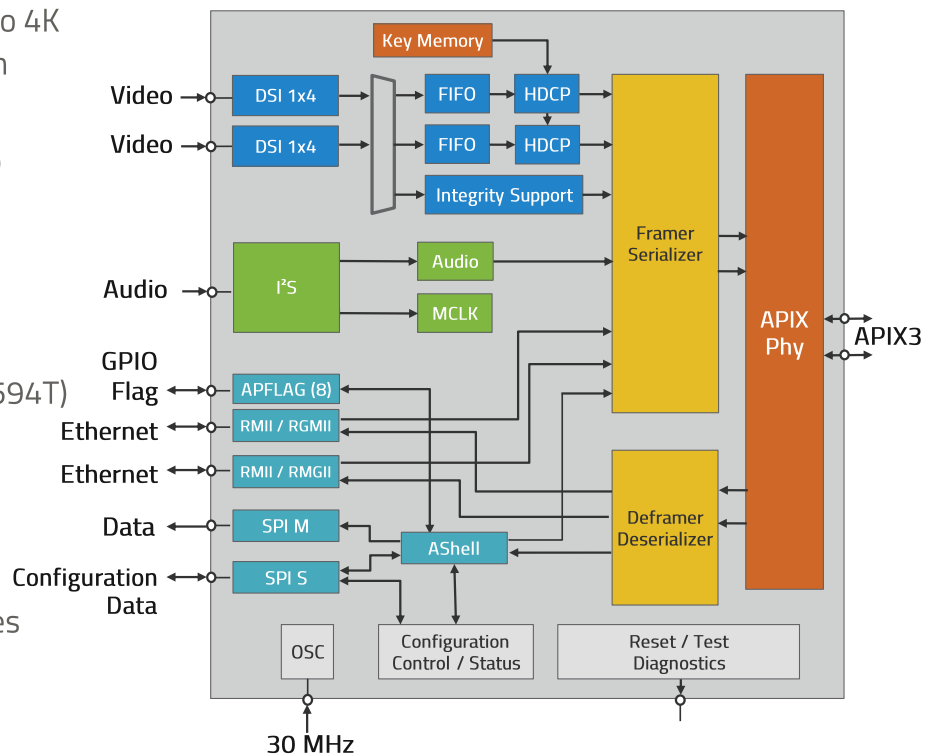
o 4K
n
594T)
es

Key Memory

Video
DSI 1x4
FIFO
HDCP

Video
DSI 1x4
FIFO
HDCP

Integrity Support

Framer
Serializer

APIX
Phy

APIX3

Audio
$I^2S$
Audio
MCLK

GPIO
Flag
APFLAG (8)

Ethernet
RMII / RGMII

Ethernet
RMII / RMGII

Deframer
Deserializer

Data
SPI M

AShell

Configuration
Data
SPI S

OSC

Configuration
Control / Status

Reset / Test
Diagnostics

30 MHz